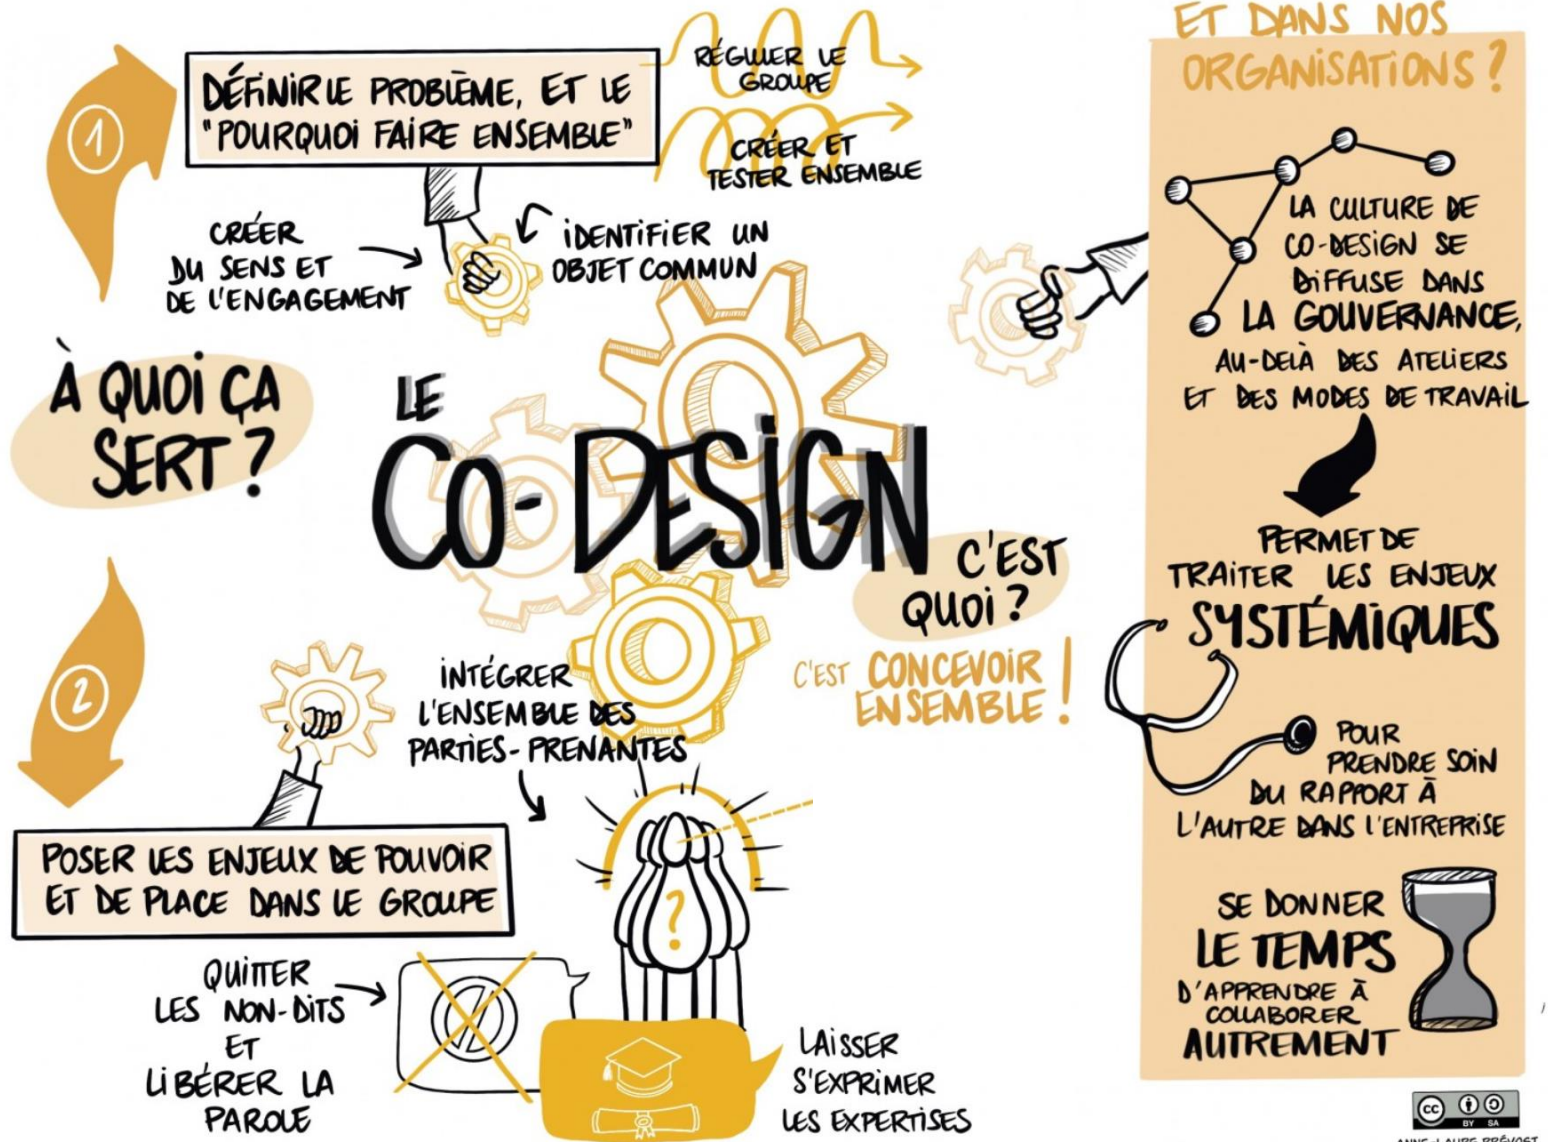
1

DÉFINIR LE PROBLÈME, ET LE "POURQUOI FAIRE ENSEMBLE"

RÉGULER LE GROUPE

CRÉER ET TESTER ENSEMBLE

CRÉER DU SENS ET DE L'ENGAGEMENT

IDENTIFIER UN OBJET COMMUN

À QUOI ÇA SERT ?

LE CO-DESIGN

C'EST QUOI ?

C'EST CONCEVOIR ENSEMBLE !

2

INTÉGRER L'ENSEMBLE DES PARTIES-PRENANTES

POSER LES ENJEUX DE POUVOIR ET DE PLACE DANS LE GROUPE

QUITTER LES NON-DITS ET LIBÉRER LA PAROLE

LAISSER S'EXPRIMER LES EXPERTISES

ET DANS NOS ORGANISATIONS ?

LA CULTURE DE CO-DESIGN SE DIFFUSE DANS LA GOUVERNANCE, AU-DELÀ DES ATELIERS ET DES MODES DE TRAVAIL

PERMET DE TRAITER LES ENJEUX SYSTÉMIQUES

POUR PRENDRE SOIN DU RAPPORT À L'AUTRE DANS L'ENTREPRISE

SE DONNER LE TEMPS D'APPRENDRE À COLLABORER AUTREMENT

BY SA

ANNE-LAURE PRÉVOST